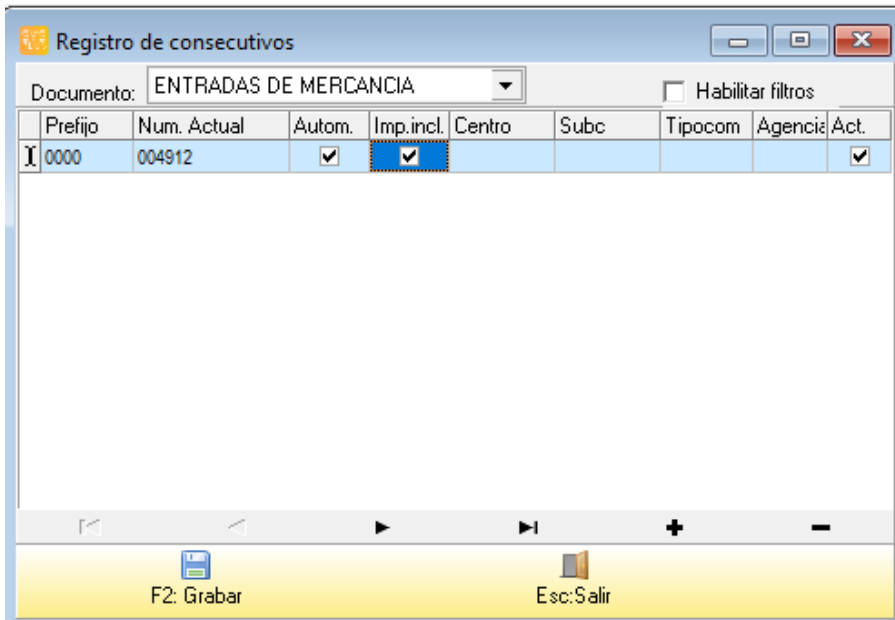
Registro de consecutivos

Documento: ENTRADAS DE MERCANCIA

Habilitar filtros

| Prefijo | Num. Actual | Autom. | Imp.incl. | Centro | Subc | Tipocom | Agencia | Act. |
|---|---|---|---|---|---|---|---|---|
| 0000 | 004912 | ✔ | ✔ | | | | | ✔ |

F2: Grabar

Esc:Salir